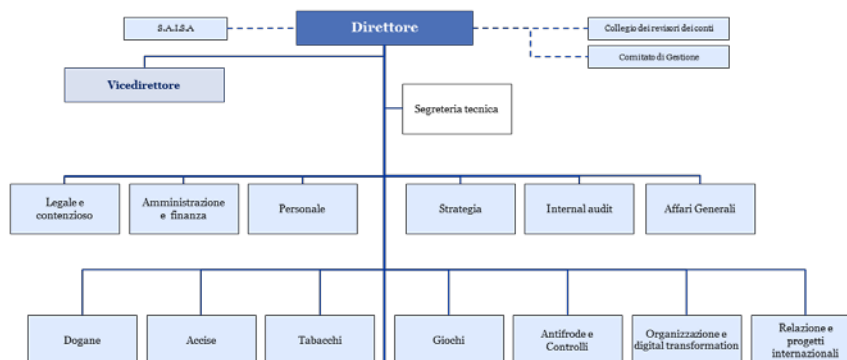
S.A.I.S.A

Direttore

Collegio dei revisori dei conti

Comitato di Gestione

Vicedirettore

Segreteria tecnica

Legale e contenzioso

Amministrazione e finanza

Personale

Strategia

Internal audit

Affari Generali

Dogane

Accise

Tabacchi

Giochi

Antifrode e Controlli

Organizzazione e digital transformation

Relazione e progetti internazionali